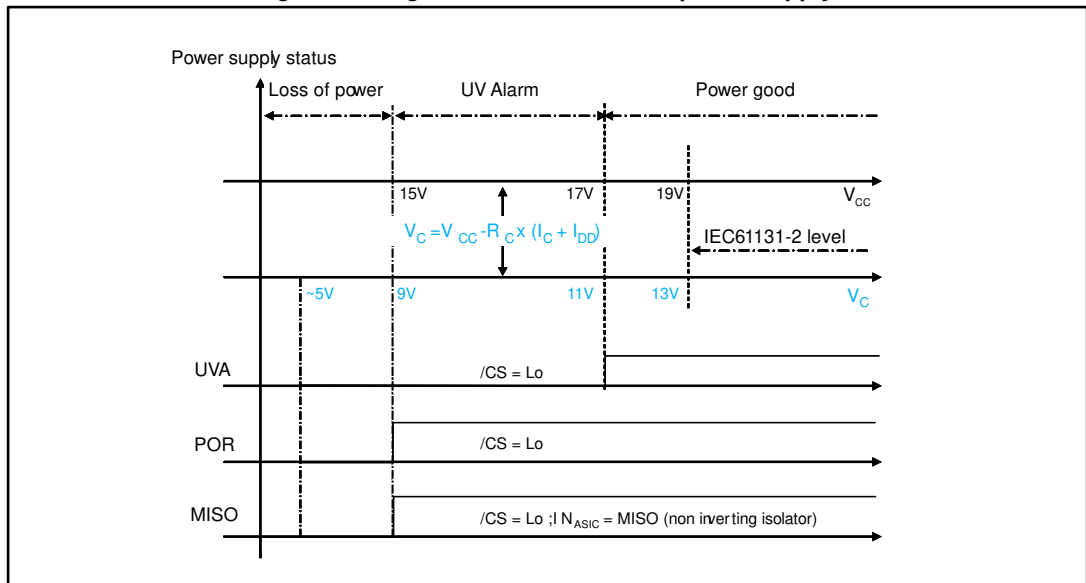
Power supply status

Loss of power

UV Alarm

Power good

15V

17V

19V

$V_{CC}$

$V_C = V_{CC} - R_C \times (I_C + I_{DD})$

IEC61131-2 level

~5V

9V

11V

13V

$V_C$

UVA

/CS = Lo

POR

/CS = Lo

MISO

/CS = Lo ;$IN_{ASIC}$ = MISO (non inverting isolator)